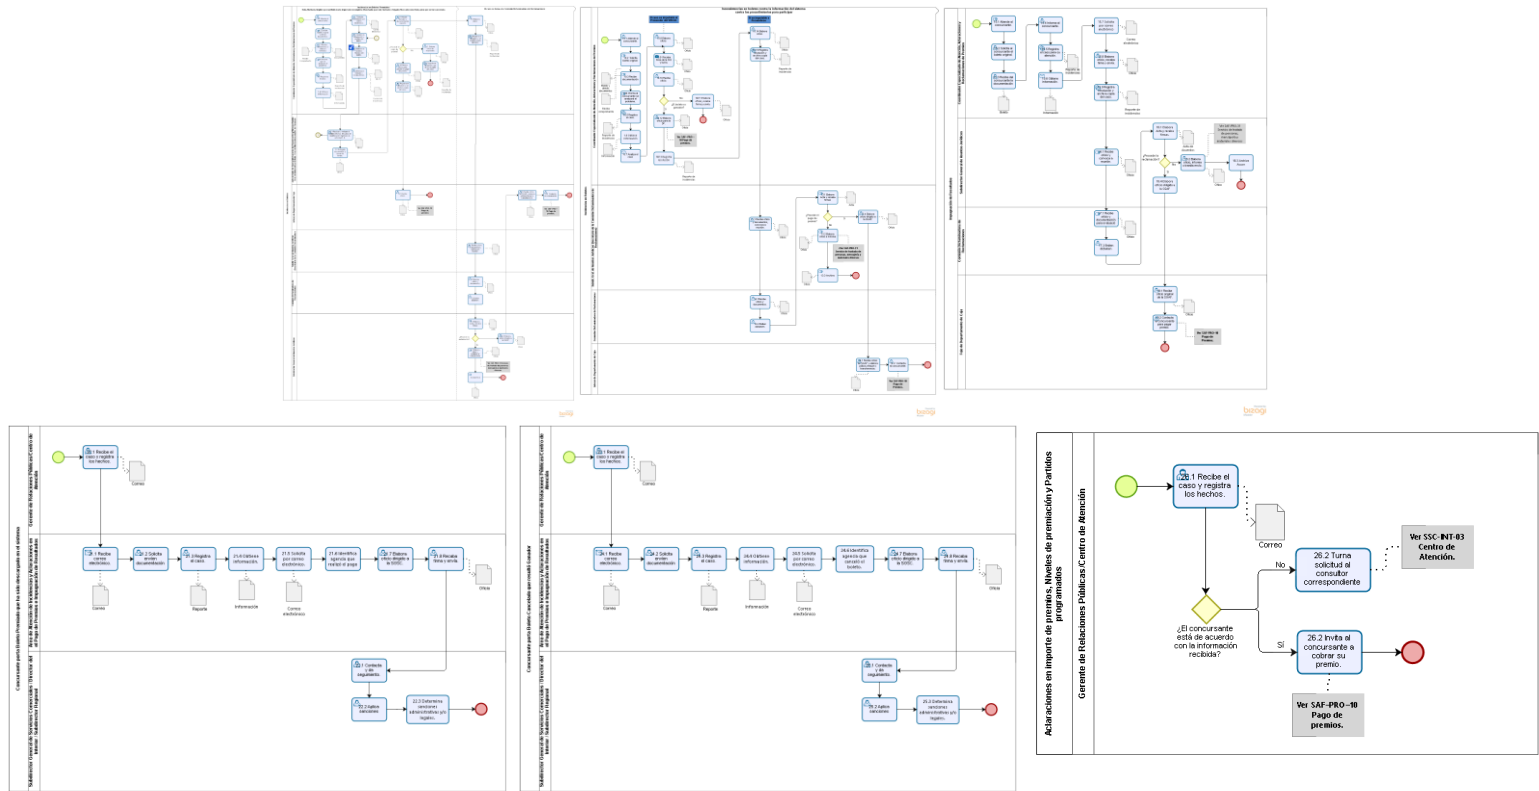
Concursante para Boleto Premiado que no está decepción en el sistema

Gerente de Relaciones Públicas/Centro de Atención

21.1 Recibe el caso y registra los hechos.

Correo

21.1 Recibe correo electrónico.

21.2 Solicita envíen documentación.

21.3 Registra el caso.

21.4 Obtiene información.

21.5 Solicita por correo electrónico.

21.6 Identifica agencia que realizó el pago

21.7 Elabora oficio dirigido a la SGSC.

21.8 Recaba firma y envía.

Correo

Reporte

Información

Correo electrónico

Oficio

22.1 Contacto y da seguimiento.

22.2 Aplica sanciones

22.3 Determina sanciones administrativas y/o legales.

Concursante para Boleto Concursante que resultó Ganador

26.1 Recibe el caso y registra los hechos.

Correo

26.1 Recibe correo electrónico.

26.2 Solicita envíen documentación.

26.3 Registra el caso.

26.4 Obtiene información.

26.5 Solicita por correo electrónico.

26.6 Identifica agencia que canceló el boleto.

26.7 Elabora oficio dirigido a la SGSC.

26.8 Recaba firma y envía.

Correo

Reporte

Información

Correo electrónico

Oficio

27.1 Contacto y da seguimiento.

27.2 Aplica sanciones

25.3 Determina sanciones administrativas y/o legales.

Aclaraciones en importe de premios, Niveles de premiación y Partidos programados

Gerente de Relaciones Públicas/Centro de Atención

26.1 Recibe el caso y registra los hechos.

Correo

¿El concursante está de acuerdo con la información recibida?

No

Sí

26.2 Turna solicitud al consultor correspondiente

Ver SSC-INT-03 Centro de Atención.

26.2 Invita al concursante a cobrar su premio.

Ver SAF-PRO-10 Pago de premios.

bizagi

bizagi

bizagi